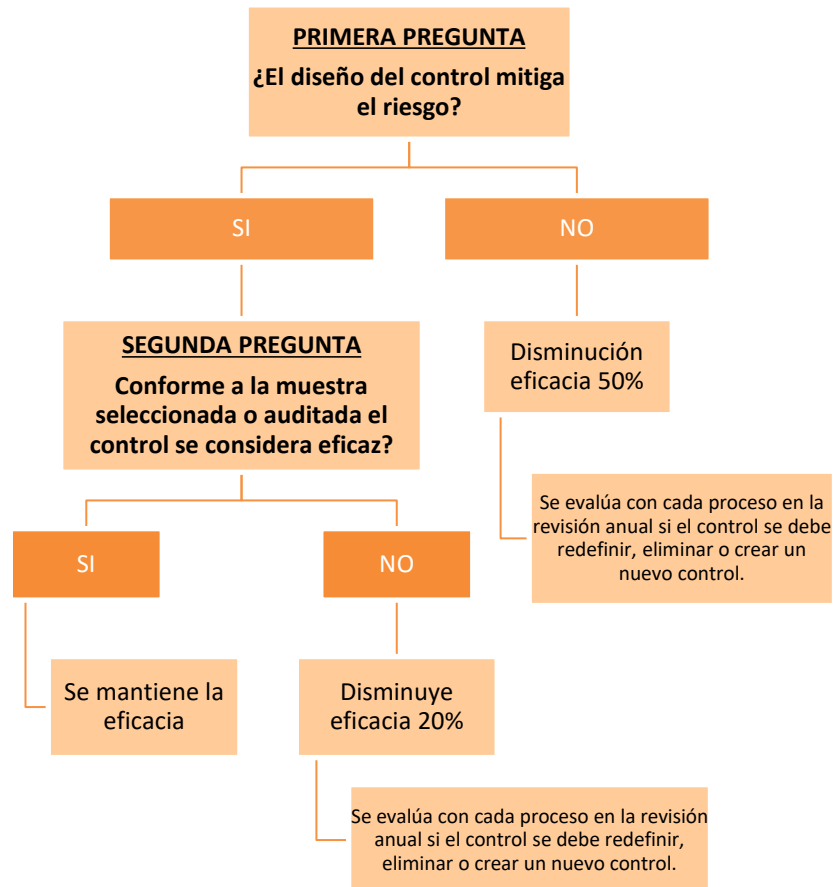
PRIMERA PREGUNTA

¿El diseño del control mitiga el riesgo?

SI

NO

SEGUNDA PREGUNTA

Conforme a la muestra seleccionada o auditada el control se considera eficaz?

Disminución eficacia 50%

Se evalúa con cada proceso en la revisión anual si el control se debe redefinir, eliminar o crear un nuevo control.

SI

NO

Se mantiene la eficacia

Disminuye eficacia 20%

Se evalúa con cada proceso en la revisión anual si el control se debe redefinir, eliminar o crear un nuevo control.